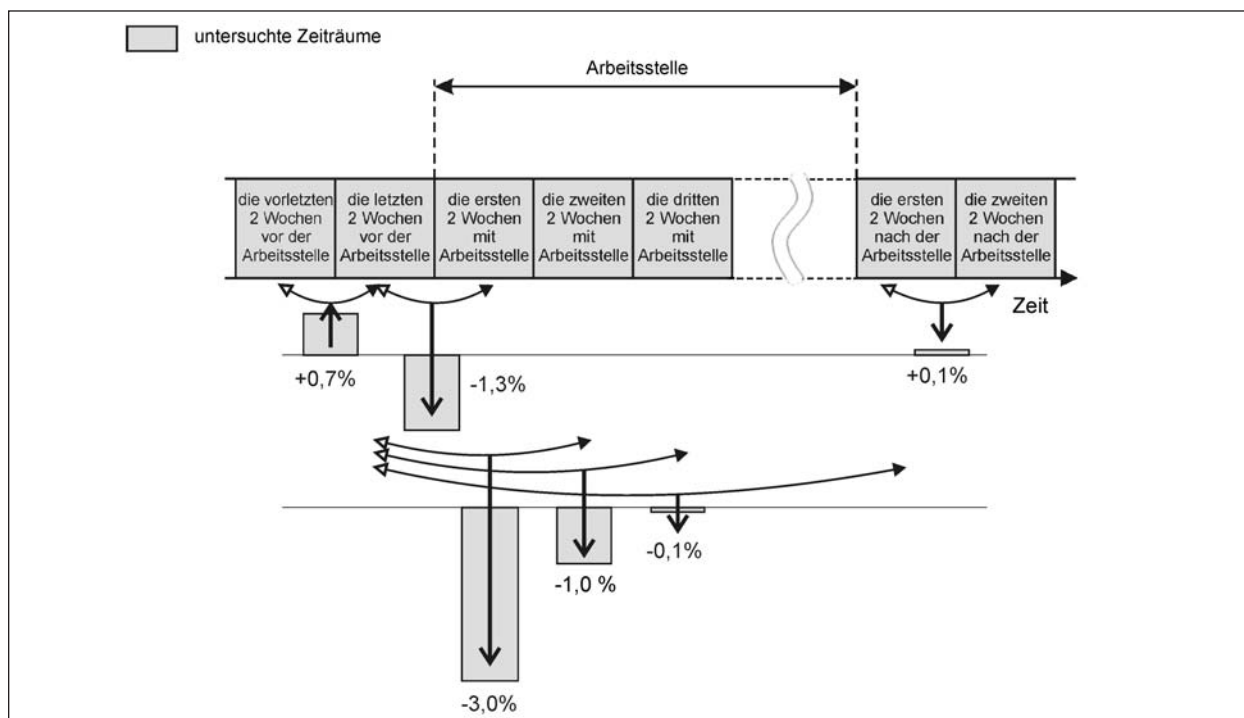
untersuchte Zeiträume

Arbeitsstelle

die vorletzten 2 Wochen vor der Arbeitsstelle

die letzten 2 Wochen vor der Arbeitsstelle

die ersten 2 Wochen mit Arbeitsstelle

die zweiten 2 Wochen mit Arbeitsstelle

die dritten 2 Wochen mit Arbeitsstelle

die ersten 2 Wochen nach der Arbeitsstelle

die zweiten 2 Wochen nach der Arbeitsstelle

Zeit

+0,7%

-1,3%

+0,1%

-3,0%

-1,0 %

-0,1%